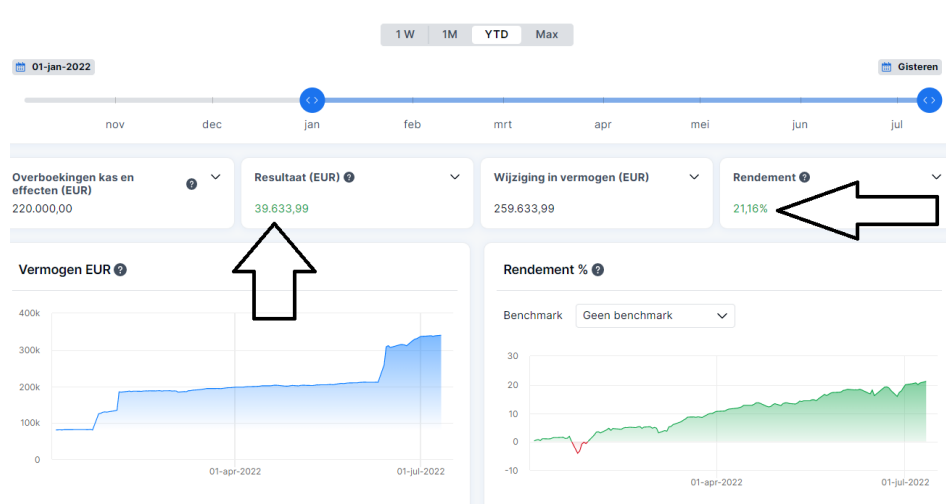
1 W 1M YTD Max

01-jan-2022

Gisteren

nov dec jan feb mrt apr mei jun jul

Overboekingen kas en effecten (EUR)
220.000,00

Resultaat (EUR)
39.633,99

Wijziging in vermogen (EUR)
259.633,99

Rendement
21,16%

Vermogen EUR

400k
300k
200k
100k
0

01-apr-2022
01-jul-2022

Rendement %

Benchmark
Geen benchmark

30
20
10
0
-10

01-apr-2022
01-jul-2022